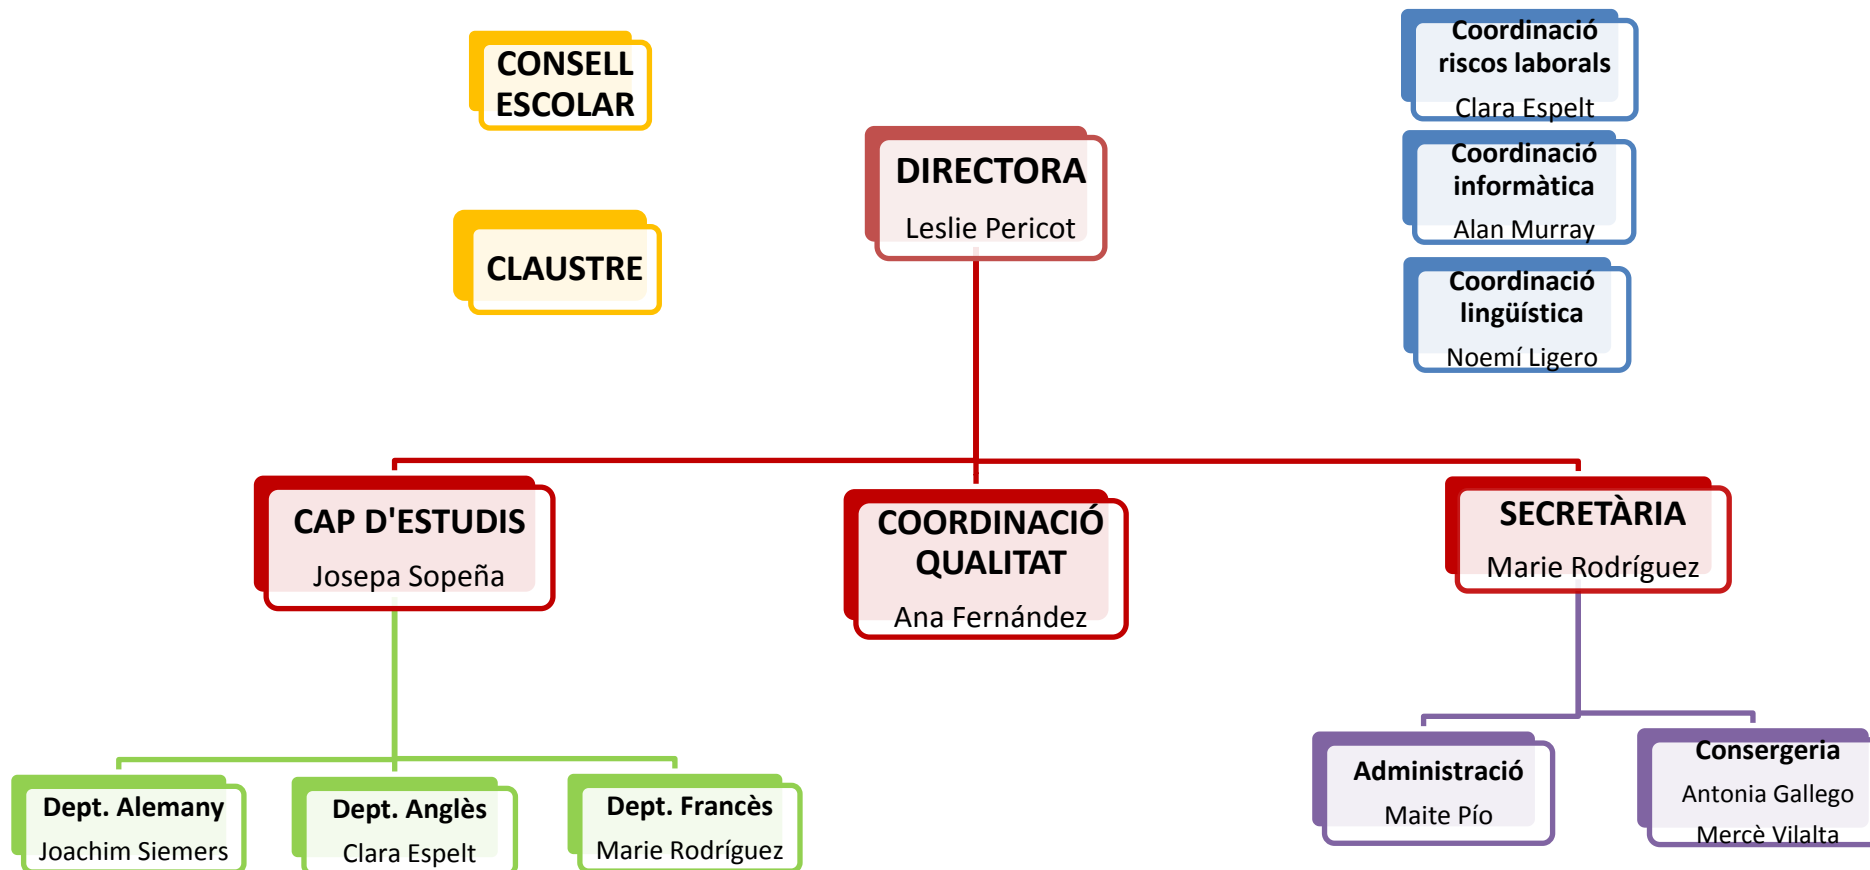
CONSELL ESCOLAR

CLAUSTRE

DIRECTORA
Leslie Pericot

Coordinació riscos laborals
Clara Espelt

Coordinació informàtica
Alan Murray

Coordinació lingüística
Noemí Ligero

CAP D'ESTUDIS
Josepa Sopeña

COORDINACIÓ QUALITAT
Ana Fernández

SECRETÀRIA
Marie Rodríguez

Dept. Alemany
Joachim Siemers

Dept. Anglès
Clara Espelt

Dept. Francès
Marie Rodríguez

Administració
Maite Pío

Consergeria
Antonia Gallego
Mercè Vilalta